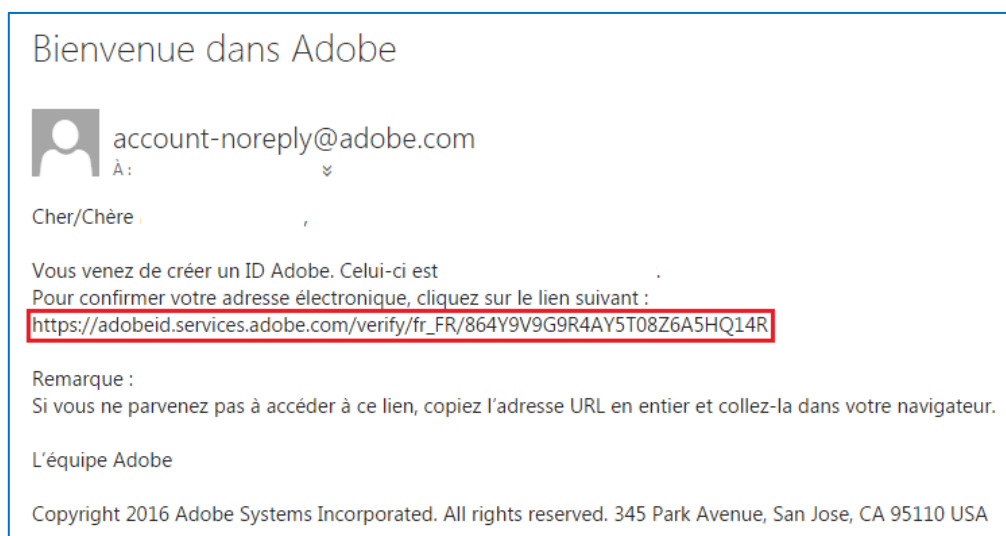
Bienvenue dans Adobe

account-noreply@adobe.com
À :

Cher/Chère ,

Vous venez de créer un ID Adobe. Celui-ci est .
Pour confirmer votre adresse électronique, cliquez sur le lien suivant :
https://adobeid.services.adobe.com/verify/fr_FR/864Y9V9G9R4AY5T08Z6A5HQ14R

Remarque :
Si vous ne parvenez pas à accéder à ce lien, copiez l'adresse URL en entier et collez-la dans votre navigateur.

L'équipe Adobe

Copyright 2016 Adobe Systems Incorporated. All rights reserved. 345 Park Avenue, San Jose, CA 95110 USA